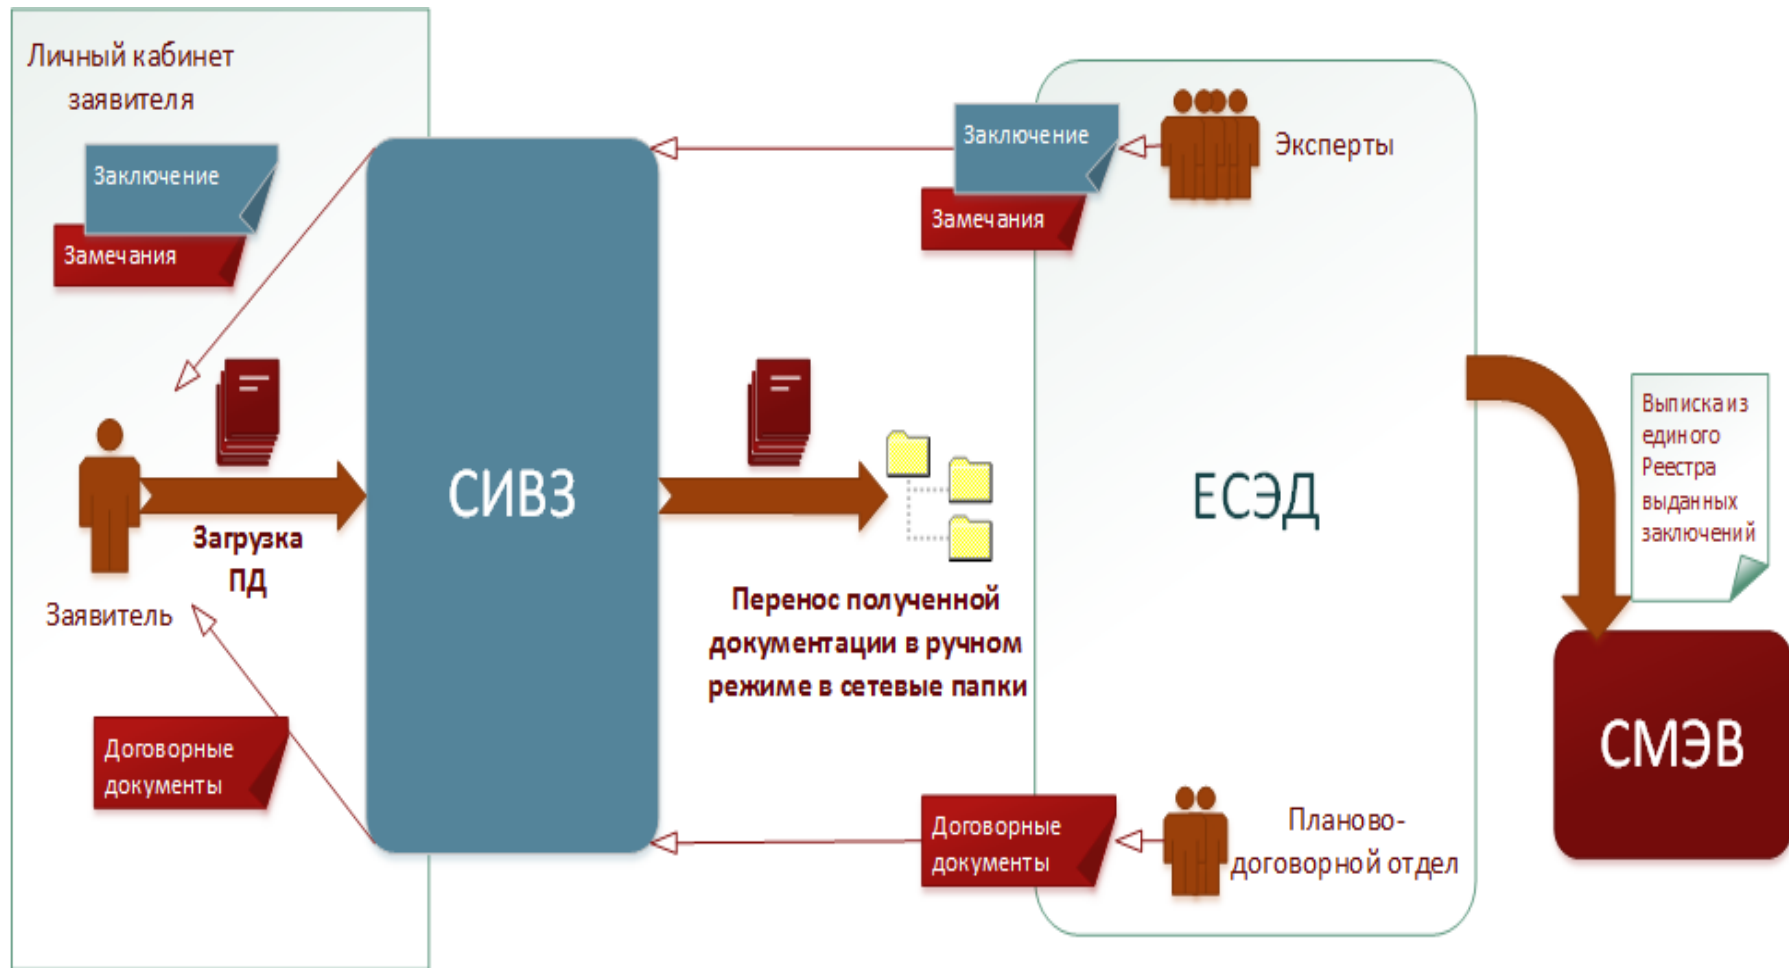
Личный кабинет заявителя

Заключение

Замечания

Заявитель

Загрузка ПД

Договорные документы

СИВЗ

Заключение

Замечания

Эксперты

Перенос полученной документации в ручном режиме в сетевые папки

ЕСЭД

Договорные документы

Планово-договорной отдел

Выписка из единого Реестра выданных заключений

СМЭВ